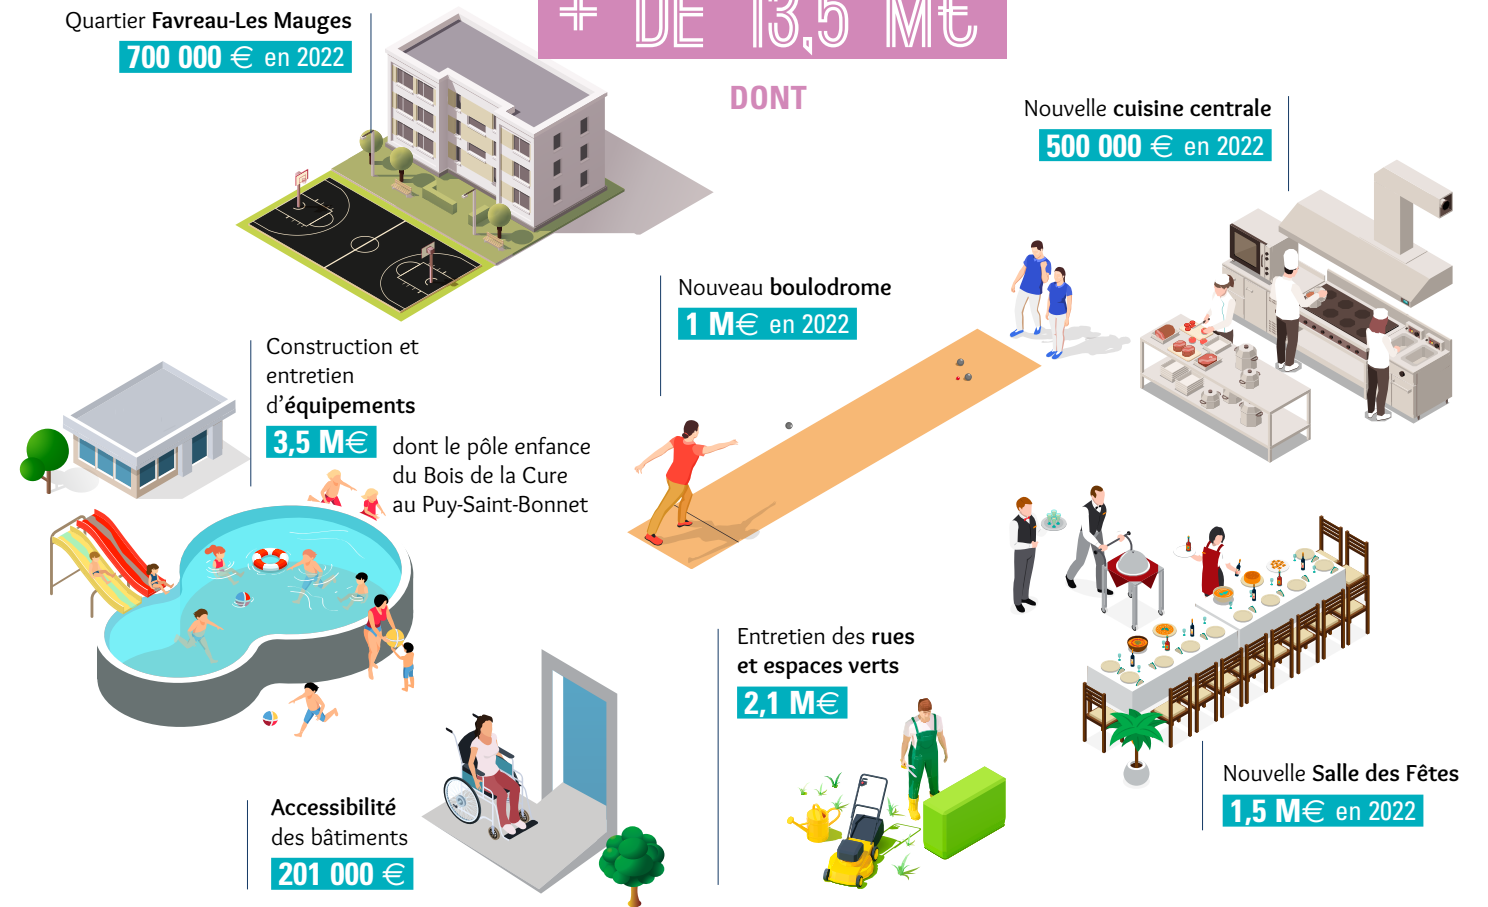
+ DE 13,5 M€

DONT

Quartier Favreau-Les Mauges
700 000 € en 2022

Nouvelle cuisine centrale
500 000 € en 2022

Nouveau boulodrome
1 M€ en 2022

Construction et entretien d'équipements
3,5 M€ dont le pôle enfance du Bois de la Cure au Puy-Saint-Bonnet

Entretien des rues et espaces verts
2,1 M€

Nouvelle Salle des Fêtes
1,5 M€ en 2022

Accessibilité des bâtiments
201 000 €